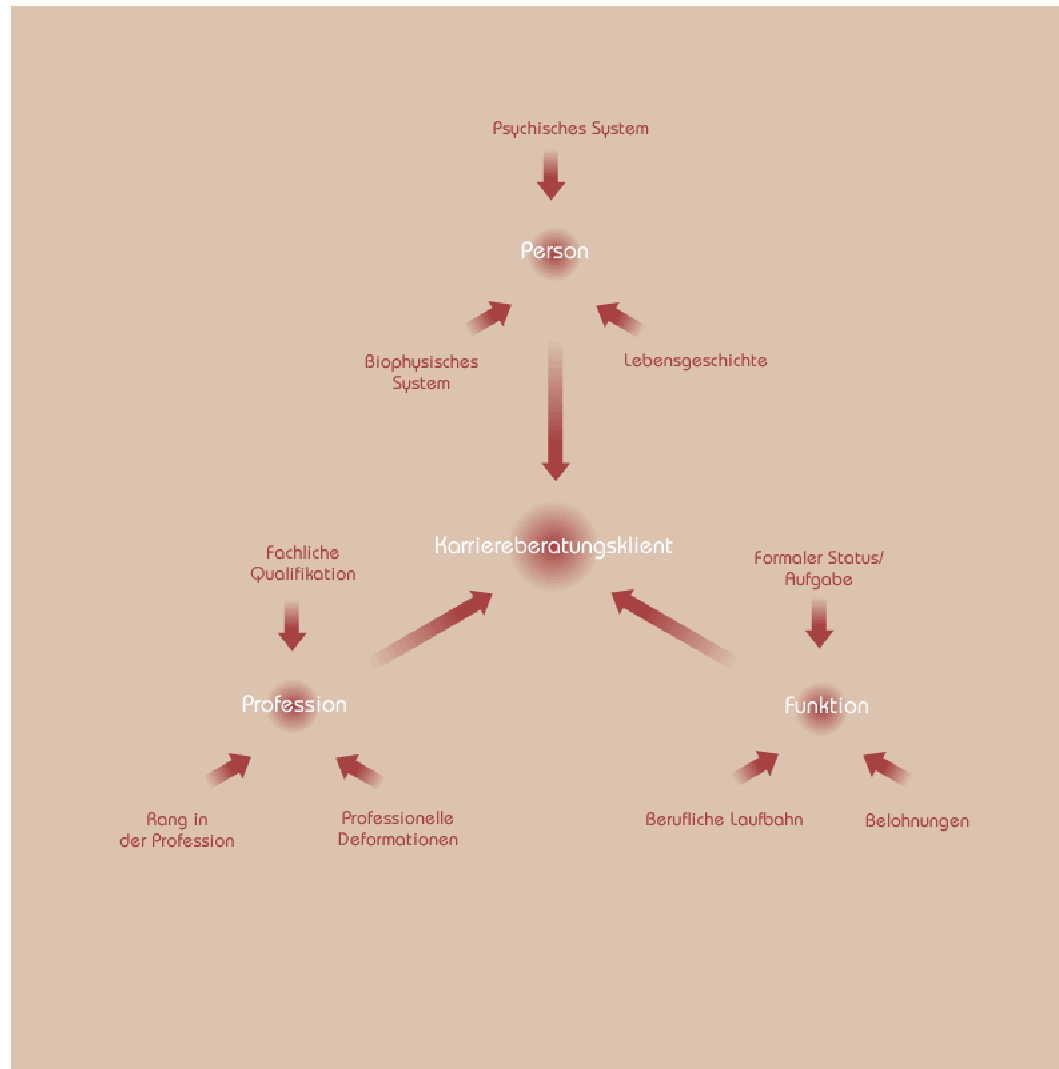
Psychisches System

Person

Biophysisches System

Lebensgeschichte

Karriereberatungsklient

Fachliche Qualifikation

Formaler Status/ Aufgabe

Profession

Funktion

Rang in der Profession

Professionelle Deformationen

Berufliche Laufbahn

Belohnungen